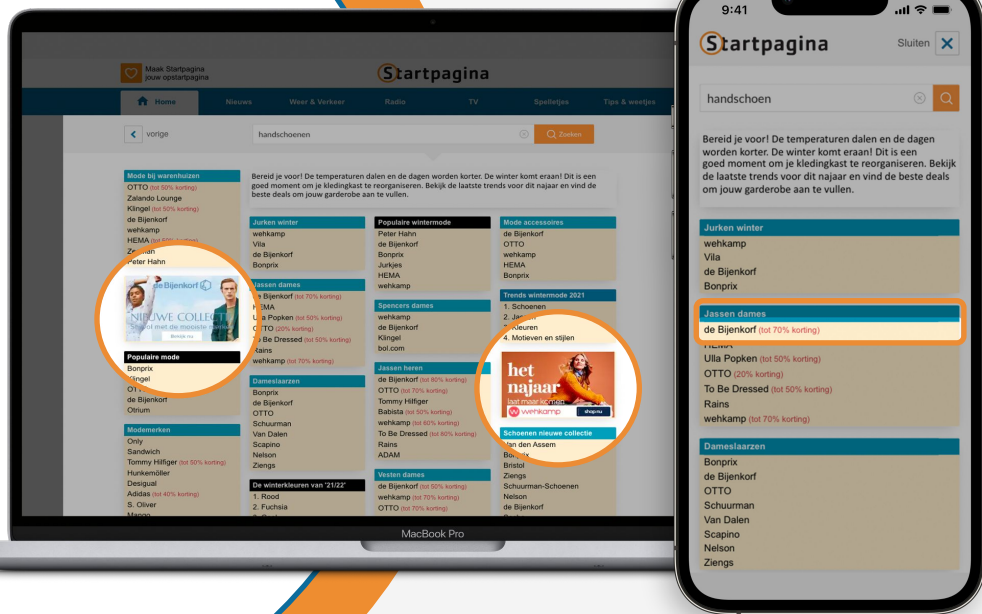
Maak Startpagina jouw opstartpagina

Startpagina

Home Nieuws Weer & Verkeer Radio TV Spelletjes Tips & weetjes

vorige handschoenen Zoeken

Bereid je voor! De temperaturen dalen en de dagen worden korter. De winter komt eraan! Dit is een goed moment om je kledingkast te reorganiseren. Bekijk de laatste trends voor dit najaar en vind de beste deals om jouw garderobe aan te vullen.

Mode bij warenhuizen
OTTO (tot 50% korting)
Zalando Lounge
Klingel (tot 50% korting)
de Bijenkorf
wehkamp
HEMA
Ze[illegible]
Peter Hahn

de Bijenkorf
NIEUWE COLLECT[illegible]
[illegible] met de mooiste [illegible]
Bekijk nu

Populaire mode
Bonprix
Klingel
OT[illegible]
de Bijenkorf
Otrium

Modemerken
Only
Sandwich
Tommy Hilfiger (tot 50% korting)
Hunkemöller
Desigual
Adidas (tot 40% korting)
S. Oliver
Mango

Jurken winter
wehkamp
Vila
de Bijenkorf
Bonprix

Jassen dames
de Bijenkorf (tot 70% korting)
HEMA
Ulla Popken (tot 50% korting)
OTTO (20% korting)
To Be Dressed (tot 50% korting)
Rains
wehkamp (tot 70% korting)

Dameslaarzen
Bonprix
de Bijenkorf
OTTO
Schuurman
Van Dalen
Scapino
Nelson
Ziengs

De winterkleuren van '21/22'
1. Rood
2. Fuchsia

Populaire wintermode
Peter Hahn
de Bijenkorf
Bonprix
Jurkjes
HEMA
wehkamp

Spencers dames
wehkamp
de Bijenkorf
Klingel
bol.com

Jassen heren
de Bijenkorf (tot 80% korting)
OTTO (tot 50% korting)
Tommy Hilfiger
Babista (tot 50% korting)
wehkamp (tot 60% korting)
To Be Dressed (tot 60% korting)
Rains
ADAM

Vesten dames
de Bijenkorf (tot 50% korting)
wehkamp (tot 70% korting)
OTTO (tot 70% korting)

Mode accessoires
de Bijenkorf
OTTO
wehkamp
HEMA
Bonprix

Trends wintermode 2021
1. Schoenen
2. Ja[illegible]
3. Kleuren
4. Motieven en stijlen

het najaar
laat maar komen
wehkamp
shop nu

Schoenen nieuwe collectie
Van den Assem
Bo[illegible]
Bristol
Ziengs
Schuurman-Schoenen
Nelson
de Bijenkorf

MacBook Pro

9:41

Startpagina Sluiten

handschoen

Bereid je voor! De temperaturen dalen en de dagen worden korter. De winter komt eraan! Dit is een goed moment om je kledingkast te reorganiseren. Bekijk de laatste trends voor dit najaar en vind de beste deals om jouw garderobe aan te vullen.

Jurken winter
wehkamp
Vila
de Bijenkorf
Bonprix

Jassen dames
de Bijenkorf (tot 70% korting)
HEMA
Ulla Popken (tot 50% korting)
OTTO (20% korting)
To Be Dressed (tot 50% korting)
Rains
wehkamp (tot 70% korting)

Dameslaarzen
Bonprix
de Bijenkorf
OTTO
Schuurman
Van Dalen
Scapino
Nelson
Ziengs